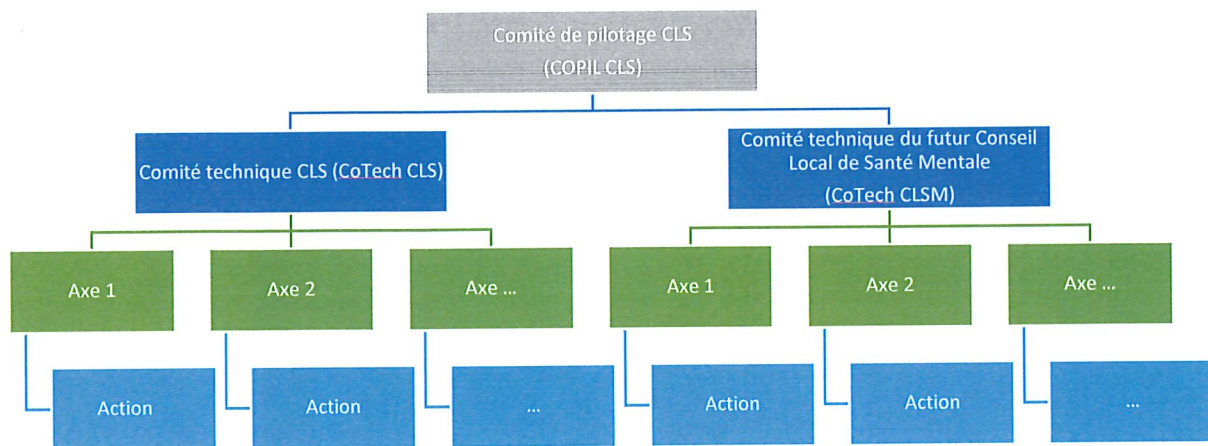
Comité de pilotage CLS
(COPIL CLS)

Comité technique CLS (CoTech CLS)

Comité technique du futur Conseil Local de Santé Mentale
(CoTech CLSM)

Axe 1

Action

Axe 2

Action

Axe ...

...

Axe 1

Action

Axe 2

Action

Axe ...

...